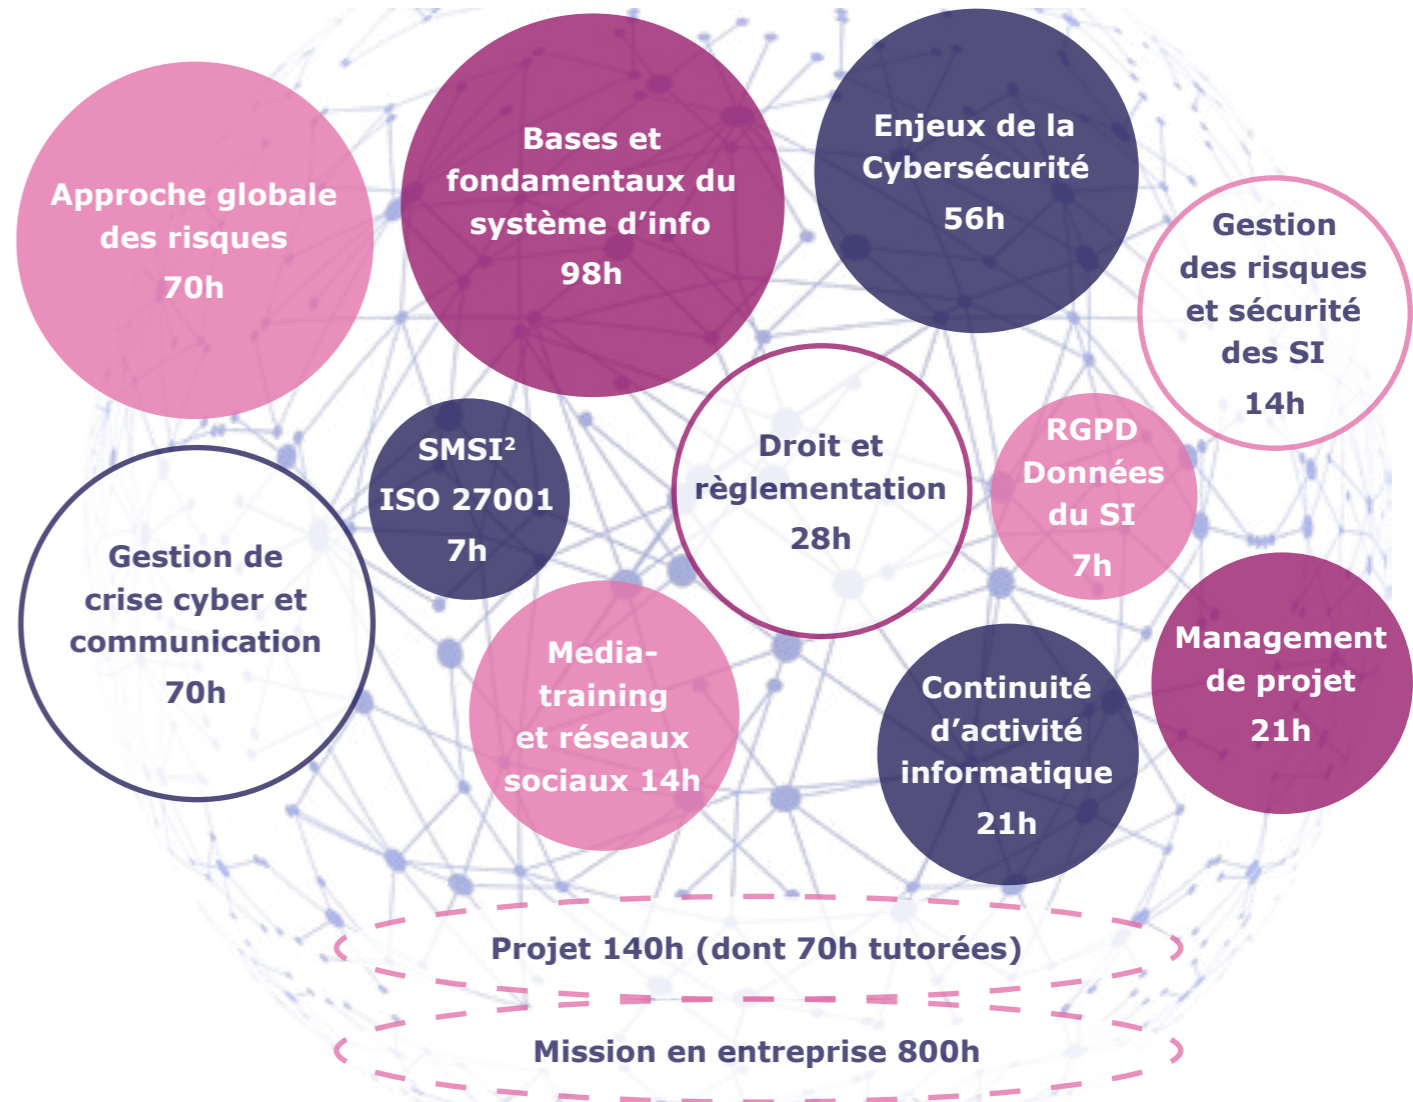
Approche globale des risques
70h

Bases et fondamentaux du système d'info
98h

Enjeux de la Cybersécurité
56h

Gestion des risques et sécurité des SI
14h

SMSI²
ISO 27001
7h

Droit et règlementation
28h

RGPD Données du SI
7h

Gestion de crise cyber et communication
70h

Media-training et réseaux sociaux 14h

Continuité d'activité informatique
21h

Management de projet
21h

Projet 140h (dont 70h tutorées)

Mission en entreprise 800h